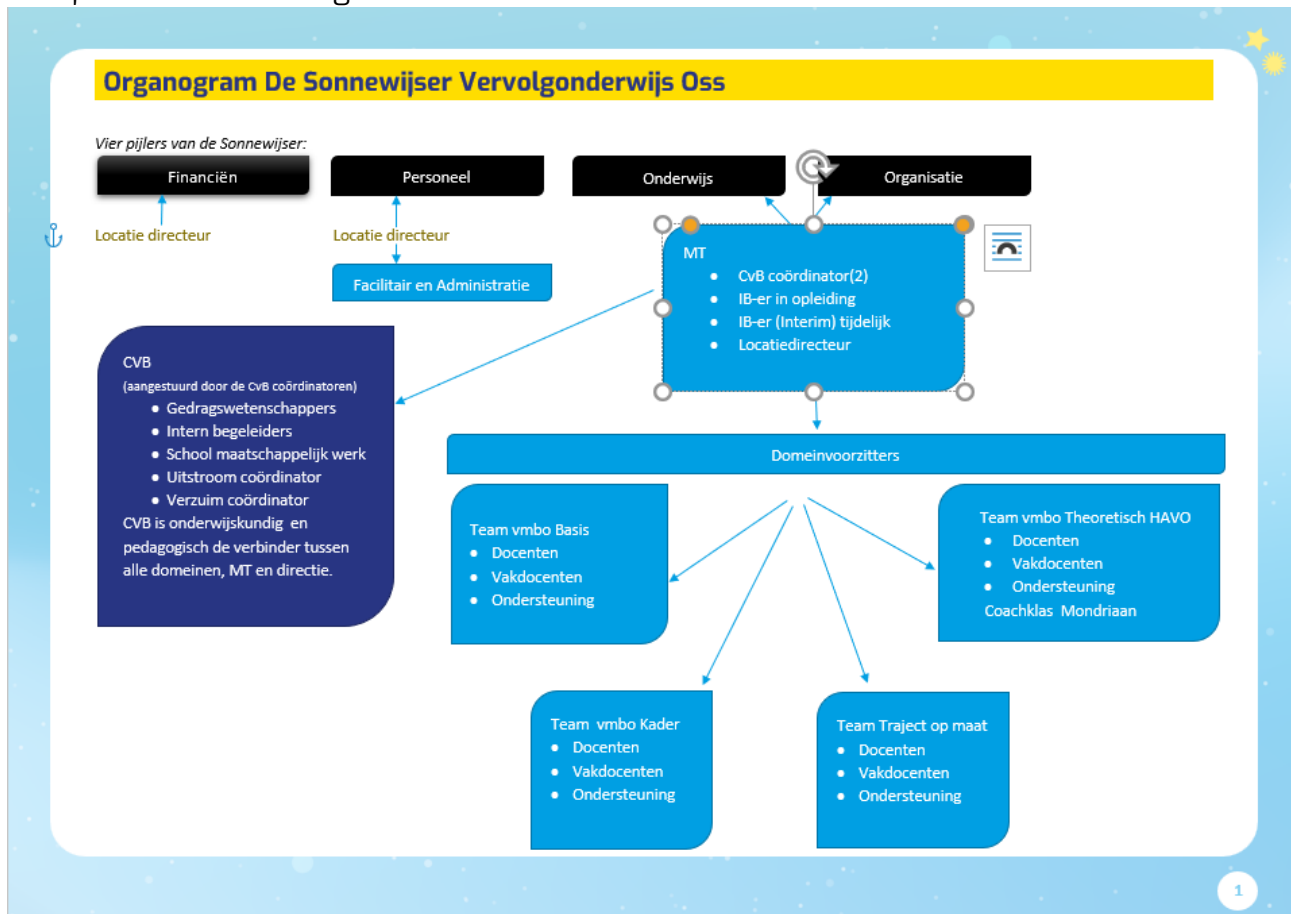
Organogram De Sonnewijser Vervolgonderwijs Oss

Vier pijlers van de Sonnewijser:

Financiën

Personeel

Onderwijs

Organisatie

Locatie directeur

Locatie directeur

Facilitair en Administratie

MT
- CvB coördinator(2)
- IB-er in opleiding
- IB-er (Interim) tijdelijk
- Locatiedirecteur

CVB
(aangestuurd door de CvB coördinatoren)
- Gedragswetenschappers
- Intern begeleiders
- School maatschappelijk werk
- Uitstroom coördinator
- Verzuim coördinator

CVB is onderwijskundig en pedagogisch de verbinder tussen alle domeinen, MT en directie.

Domeinvoorzitters

Team vmbo Basis
- Docenten
- Vakdocenten
- Ondersteuning

Team vmbo Theoretisch HAVO
- Docenten
- Vakdocenten
- Ondersteuning

Coachklas Mondriaan

Team vmbo Kader
- Docenten
- Vakdocenten
- Ondersteuning

Team Traject op maat
- Docenten
- Vakdocenten
- Ondersteuning

1